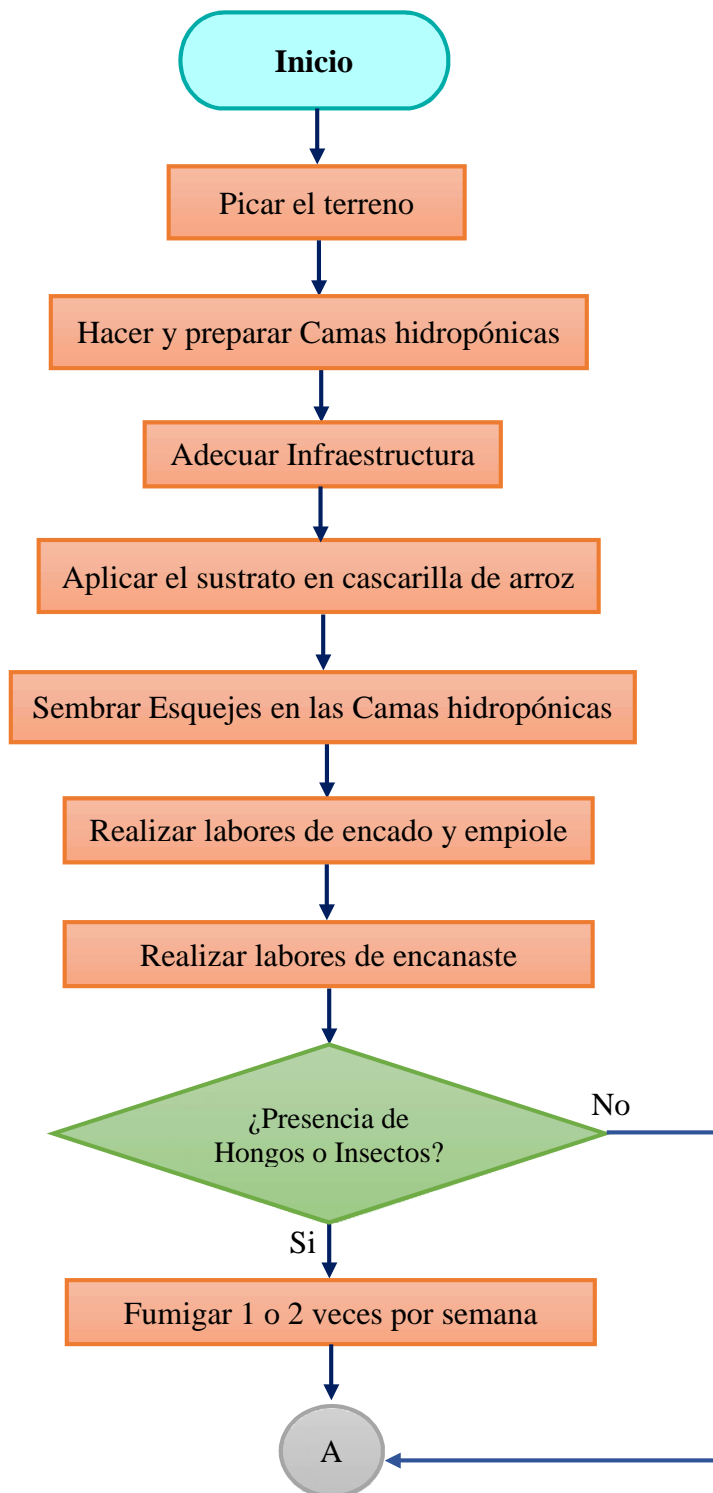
Inicio

Picar el terreno

Hacer y preparar Camas hidropónicas

Adecuar Infraestructura

Aplicar el sustrato en cascarilla de arroz

Sembrar Esquejes en las Camas hidropónicas

Realizar labores de encado y empiole

Realizar labores de encanaste

¿Presencia de Hongos o Insectos?

No

Si

Fumigar 1 o 2 veces por semana

A